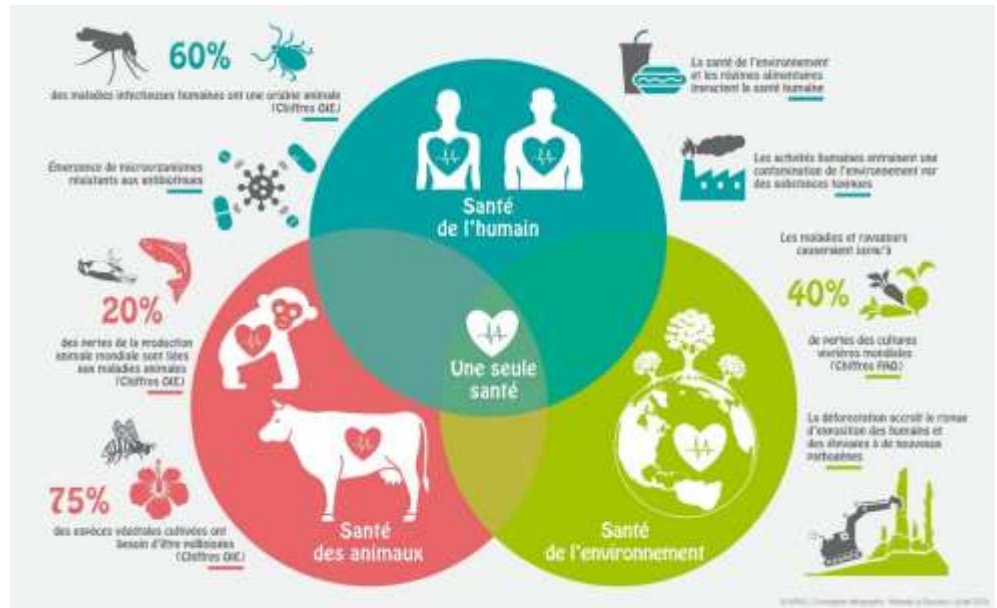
60%

des maladies infectieuses humaines ont une origine animale (Chiffres OIE)

Émergence de microorganismes résistants aux antibiotiques

20%

des pertes de la production animale mondiale sont liées aux maladies animales (Chiffres OIE)

75%

des espèces végétales cultivées ont besoin d'être pollinisées (Chiffres OIE)

La santé de l'environnement et les régimes alimentaires impactent la santé humaine

Les activités humaines entraînent une contamination de l'environnement par des substances toxiques

Les maladies et ravageurs causeraient jusqu'à

40%

de pertes des cultures vivrières mondiales (Chiffres FAO)

La déforestation accroît le risque d'exposition des humains et des élevages à de nouveaux pathogènes

Santé de l'humain

Une seule santé

Santé des animaux

Santé de l'environnement

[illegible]